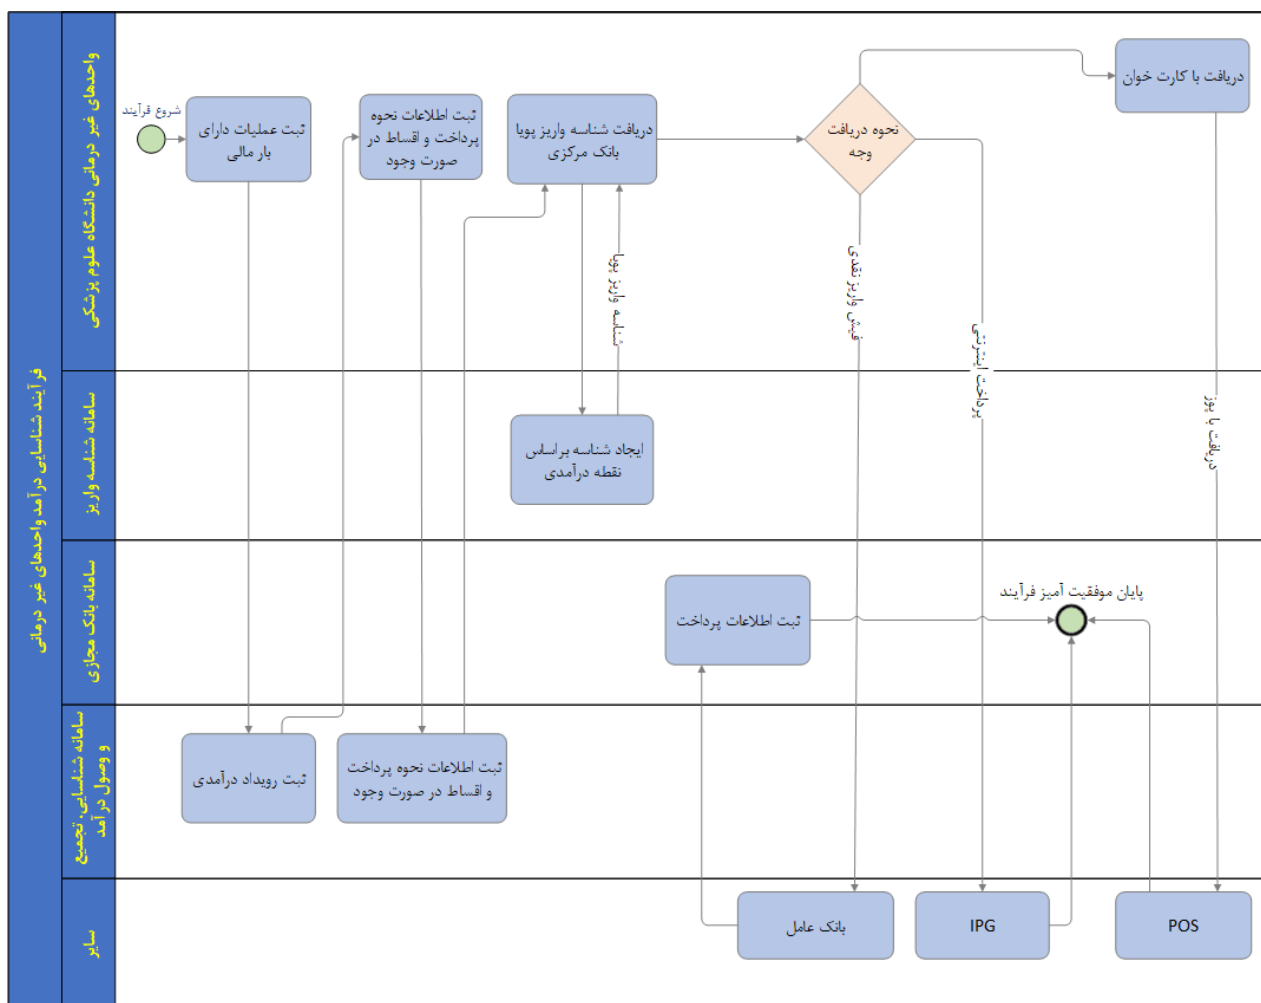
فرآیند شناسایی درآمد واحدهای غیر درمانی

واحدهای غیر درمانی دانشگاه علوم پزشکی

سامانه شناسه واریز

سامانه بانک مجازی

سامانه شناسایی، تجمیع و وصول درآمد

سایر

شروع فرآیند

ثبت عملیات دارای بار مالی

ثبت اطلاعات نحوه پرداخت و اقساط در صورت وجود

دریافت شناسه واریز پویا بانک مرکزی

نحوه دریافت وجه

دریافت با کارت خوان

شناسه واریز پویا

فیش واریز نقدی

پرداخت اینترنتی

دریافت با پوز

ایجاد شناسه براساس نقطه درآمدی

ثبت اطلاعات پرداخت

پایان موفقیت آمیز فرآیند

ثبت رویداد درآمدی

ثبت اطلاعات نحوه پرداخت و اقساط در صورت وجود

بانک عامل

IPG

POS